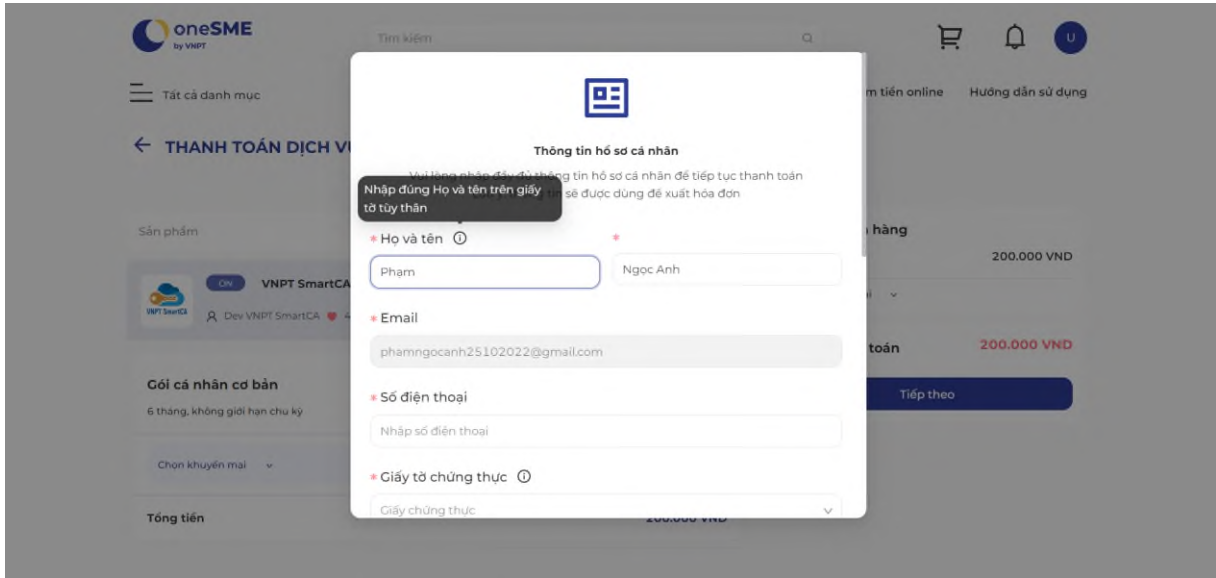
oneSME
by VNPT

Tìm kiếm

U

Tất cả danh mục

m tiền online

Hướng dẫn sử dụng

← THANH TOÁN DỊCH V

Sản phẩm

CN

VNPT SmartCA

VNPT SmartCA

Dev VNPT SmartCA

Gói cá nhân cơ bản

6 tháng, không giới hạn chu kỳ

Chọn khuyến mại

Tổng tiền

200.000 VND

hàng

200.000 VND

toán

200.000 VND

Tiếp theo

Thông tin hồ sơ cá nhân

Vui lòng nhập đầy đủ thông tin hồ sơ cá nhân để tiếp tục thanh toán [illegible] tin sẽ được dùng để xuất hóa đơn

Nhập đúng Họ và tên trên giấy tờ tùy thân

* Họ và tên ⓘ

*

Pham

Ngoc Anh

* Email

phamngocanh25102022@gmail.com

* Số điện thoại

Nhập số điện thoại

* Giấy tờ chứng thực ⓘ

Giấy chứng thực